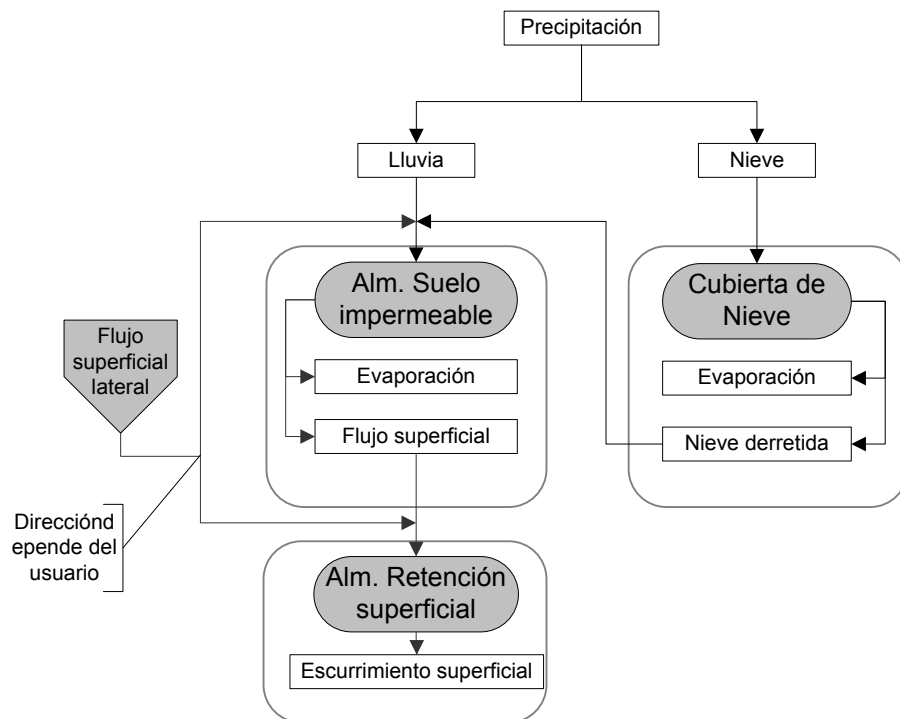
Precipitación

Lluvia

Nieve

Alm. Suelo impermeable

Evaporación

Flujo superficial

Cubierta de Nieve

Evaporación

Nieve derretida

Flujo superficial lateral

Direcciónd epende del usuario

Alm. Retención superficial

Escurrimiento superficial